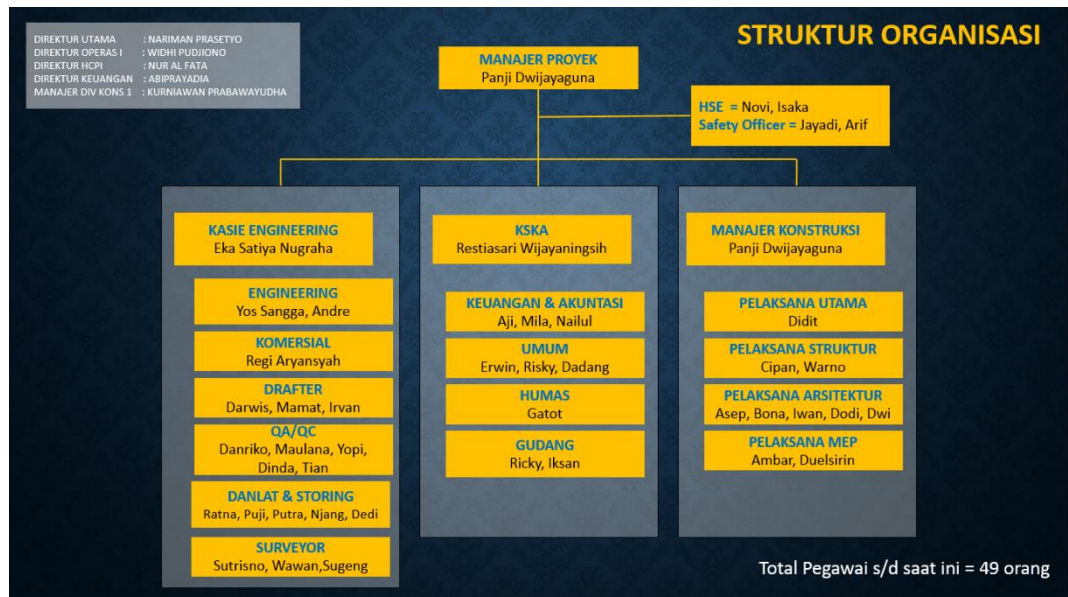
DIREKTUR UTAMA : NARIMAN PRASETYO
DIREKTUR OPERAS I : WIDHI PUDJIONO
DIREKTUR HCPI : NUR AL FATA
DIREKTUR KEUANGAN : ABIPRAYADIA
MANAJER DIV KONS 1 : KURNIAWAN PRABAWAYUDHA

STRUKTUR ORGANISASI

MANAJER PROYEK
Panji Dwijayaguna

HSE = Novi, Isaka
Safety Officer = Jayadi, Arif

KASIE ENGINEERING
Eka Satiya Nugraha

ENGINEERING
Yos Sangga, Andre

KOMERSIAL
Regi Aryansyah

DRAFTER
Darwis, Mamat, Irvan

QA/QC
Danriko, Maulana, Yopi, Dinda, Tian

DANLAT & STORING
Ratna, Puji, Putra, Njang, Dedi

SURVEYOR
Sutrisno, Wawan,Sugeng

KSKA
Restiasari Wijayaningsih

KEUANGAN & AKUNTASI
Aji, Mila, Nailul

UMUM
Erwin, Risky, Dadang

HUMAS
Gatot

GUDANG
Ricky, Iksan

MANAJER KONSTRUKSI
Panji Dwijayaguna

PELAKSANA UTAMA
Didit

PELAKSANA STRUKTUR
Cipan, Warno

PELAKSANA ARSITEKTUR
Asep, Bona, Iwan, Dodi, Dwi

PELAKSANA MEP
Ambar, Duelsirin

Total Pegawai s/d saat ini = 49 orang